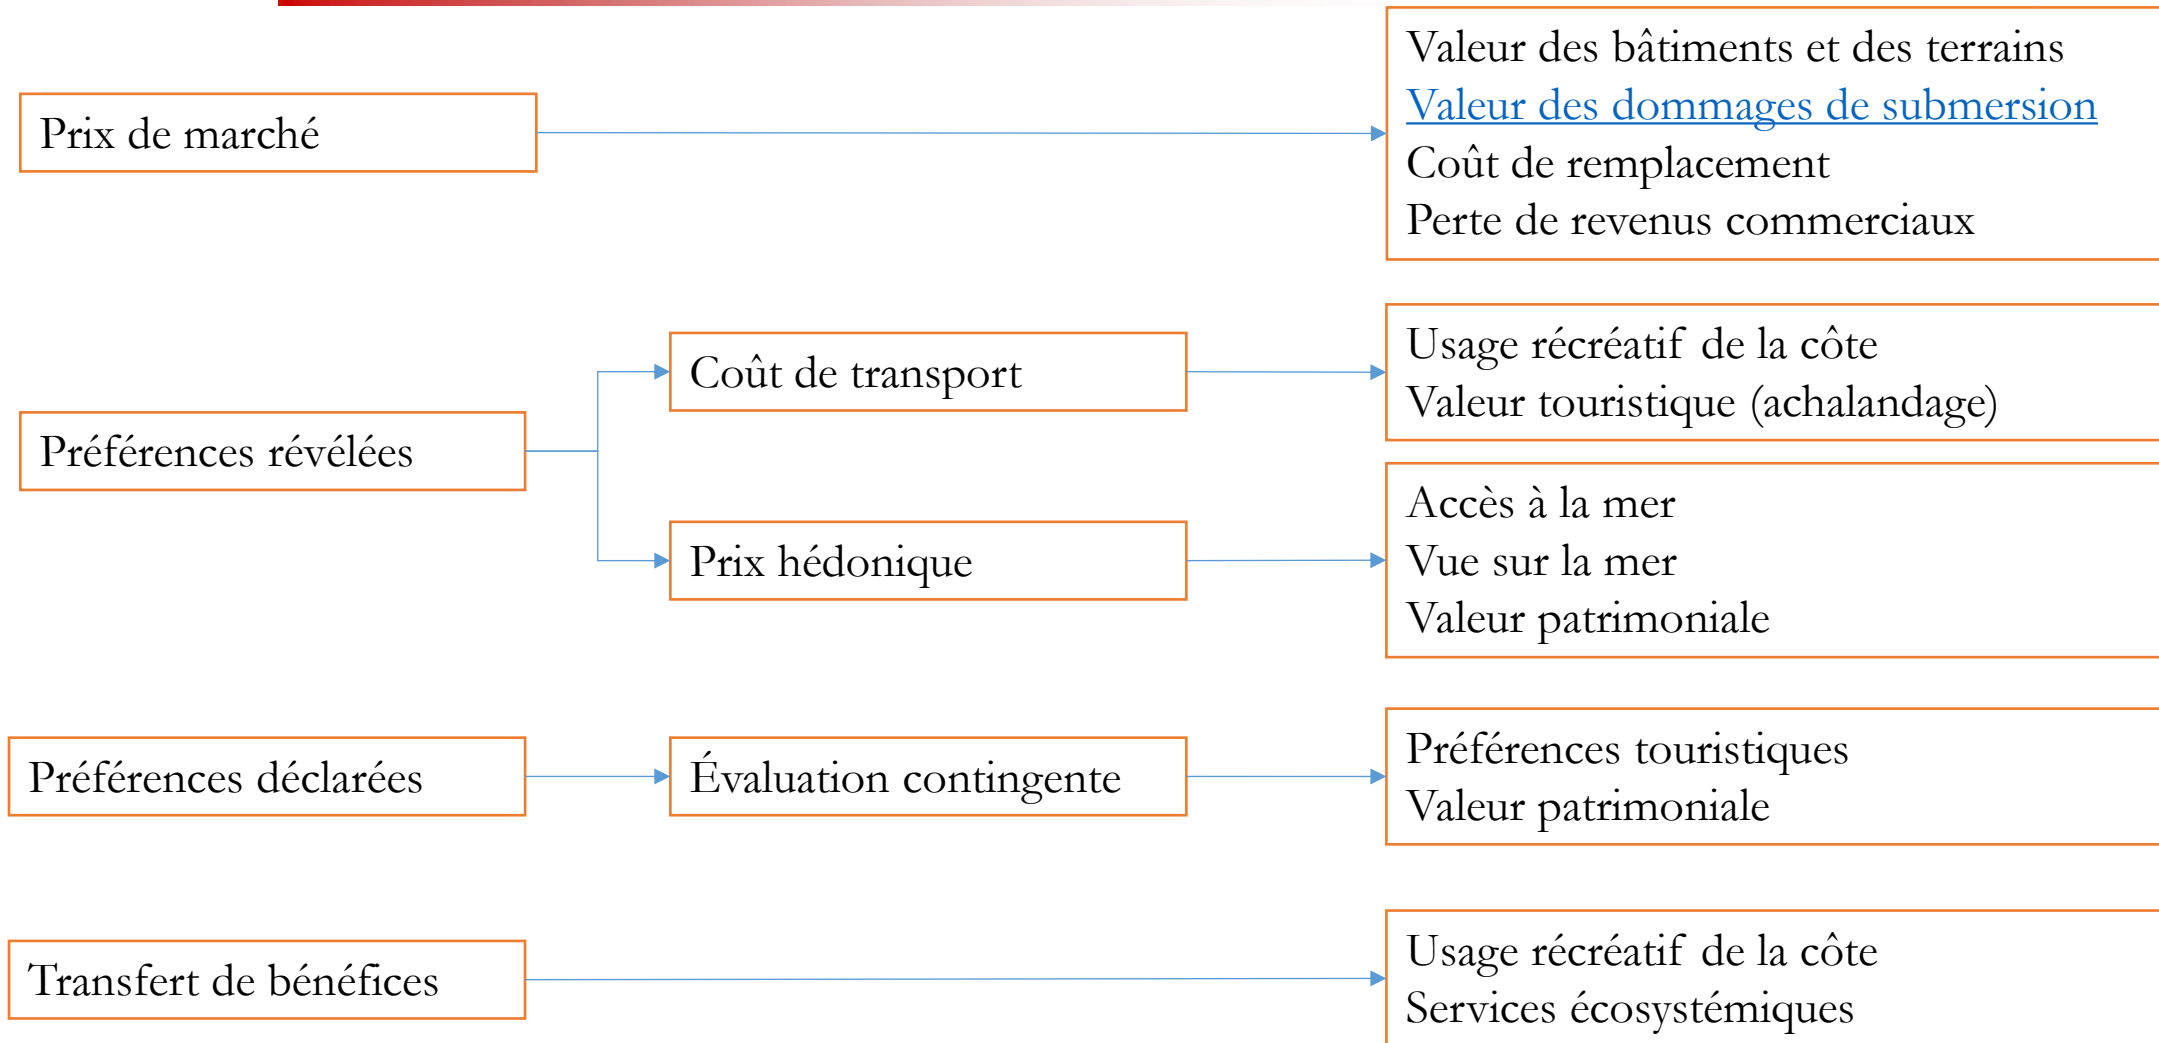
Prix de marché

Valeur des bâtiments et des terrains
Valeur des dommages de submersion
Coût de remplacement
Perte de revenus commerciaux

Préférences révélées

Coût de transport

Usage récréatif de la côte
Valeur touristique (achalandage)

Prix hédonique

Accès à la mer
Vue sur la mer
Valeur patrimoniale

Préférences déclarées

Évaluation contingente

Préférences touristiques
Valeur patrimoniale

Transfert de bénéfices

Usage récréatif de la côte
Services écosystémiques